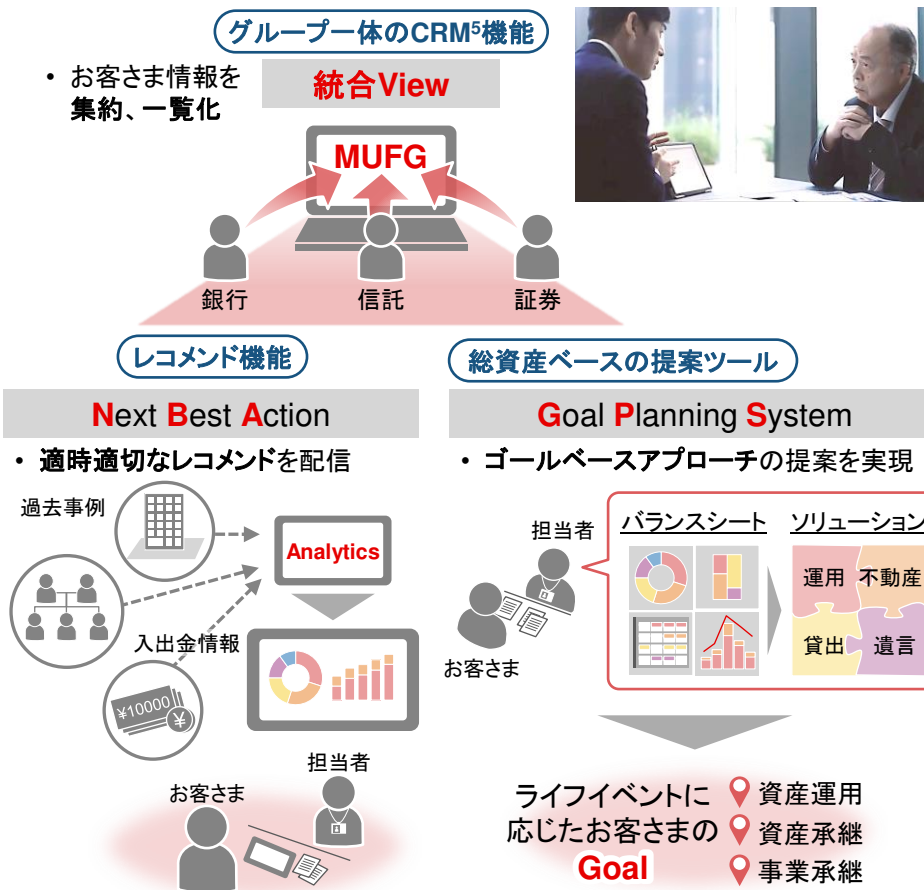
グループ一体のCRM$^5$機能

・お客さま情報を集約、一覧化

統合View

MUFG

銀行　信託　証券

レコメンド機能

Next Best Action

・適時適切なレコメンドを配信

過去事例

入出金情報

¥10000

¥

Analytics

担当者

お客さま

総資産ベースの提案ツール

Goal Planning System

・ゴールベースアプローチの提案を実現

担当者

お客さま

バランスシート

ソリューション

運用　不動産

貸出　遺言

ライフイベントに応じたお客さまのGoal

資産運用
資産承継
事業承継